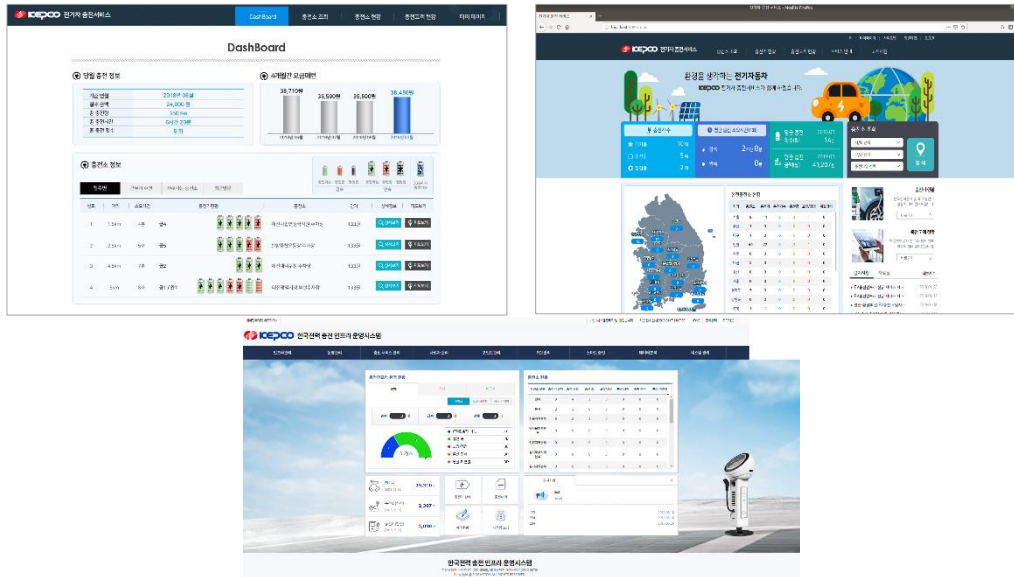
KEPCO 전기차 충전서비스

DashBoard

DashBoard

당월 충전 정보

4개월간 요금내역

38,710원

35,590원

35,500원

38,450원

충전소 정보

KEPCO 전기차 충전서비스

환경을 생각하는 전기자동차

KEPCO 한국전력 충전 인프라 운영시스템

한국전력 충전 인프라 운영시스템